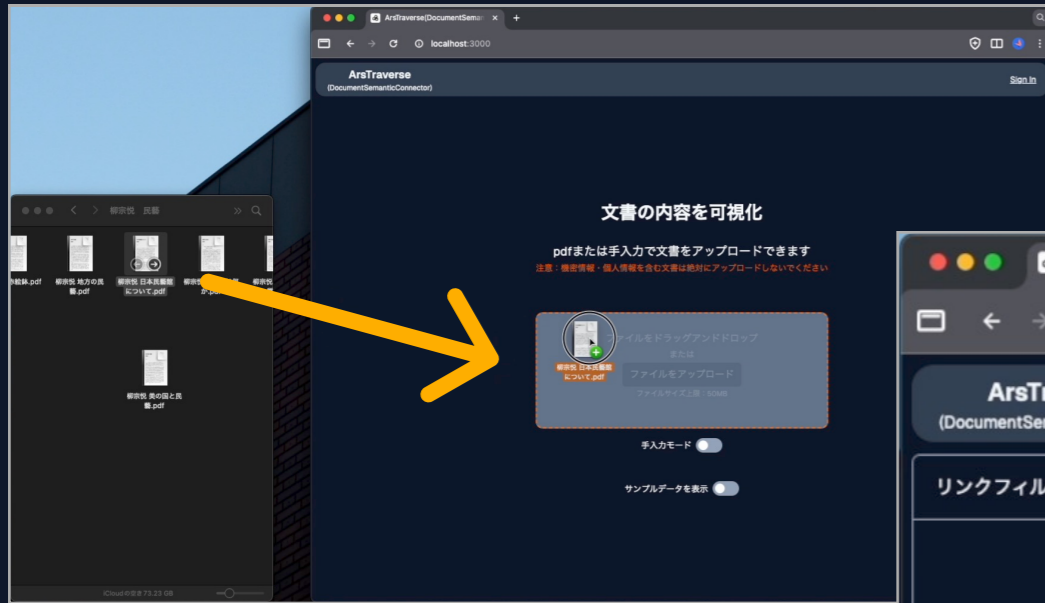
ArsTraverse(DocumentSeman ×
localhost:3000

ArsTraverse
(DocumentSemanticConnector)

Sign In

柳宗悦 民藝

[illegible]絵画.pdf
柳宗悦 地方の民藝.pdf
柳宗悦 日本民藝館について.pdf
柳宗悦 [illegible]
柳宗悦 美の国と民藝.pdf

iCloudの空き 73.23 GB

文書の内容を可視化

pdfまたは手入力で文書をアップロードできます

注意：機密情報・個人情報を含む文書は絶対にアップロードしないでください

ファイルをドラッグアンドドロップ
または
ファイルをアップロード
ファイルサイズ上限：50MB

柳宗悦 日本民藝館について.pdf

手入力モード

サンプルデータを表示

ArsTr
(DocumentSe
リンクフィル